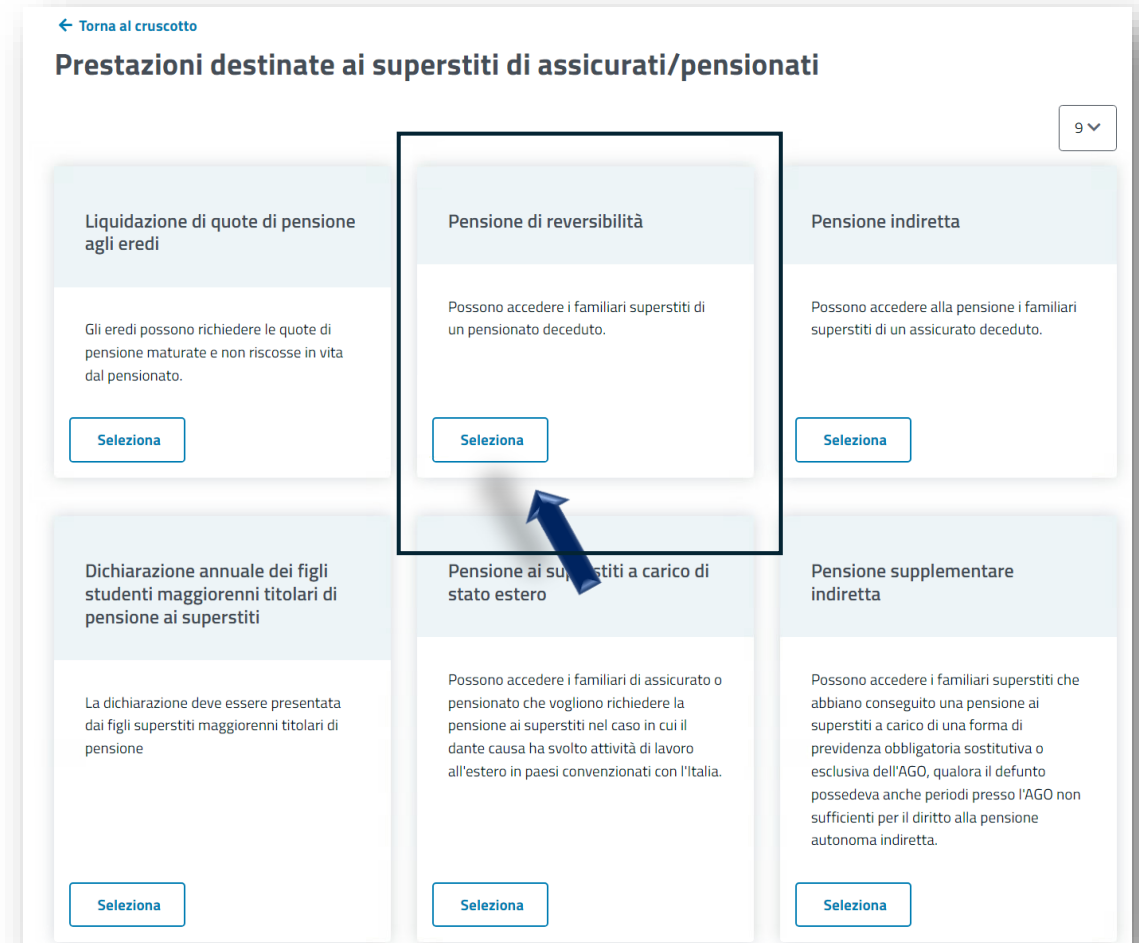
← Torna al cruscotto

Prestazioni destinate ai superstiti di assicurati/pensionati

9

Liquidazione di quote di pensione agli eredi

Gli eredi possono richiedere le quote di pensione maturate e non riscosse in vita dal pensionato.

Seleziona

Pensione di reversibilità

Possono accedere i familiari superstiti di un pensionato deceduto.

Seleziona

Pensione indiretta

Possono accedere alla pensione i familiari superstiti di un assicurato deceduto.

Seleziona

Dichiarazione annuale dei figli studenti maggiorenni titolari di pensione ai superstiti

La dichiarazione deve essere presentata dai figli superstiti maggiorenni titolari di pensione

Seleziona

Pensione ai su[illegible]stiti a carico di stato estero

Possono accedere i familiari di assicurato o pensionato che vogliono richiedere la pensione ai superstiti nel caso in cui il dante causa ha svolto attività di lavoro all'estero in paesi convenzionati con l'Italia.

Seleziona

Pensione supplementare indiretta

Possono accedere i familiari superstiti che abbiano conseguito una pensione ai superstiti a carico di una forma di previdenza obbligatoria sostitutiva o esclusiva dell'AGO, qualora il defunto possedeva anche periodi presso l'AGO non sufficienti per il diritto alla pensione autonoma indiretta.

Seleziona